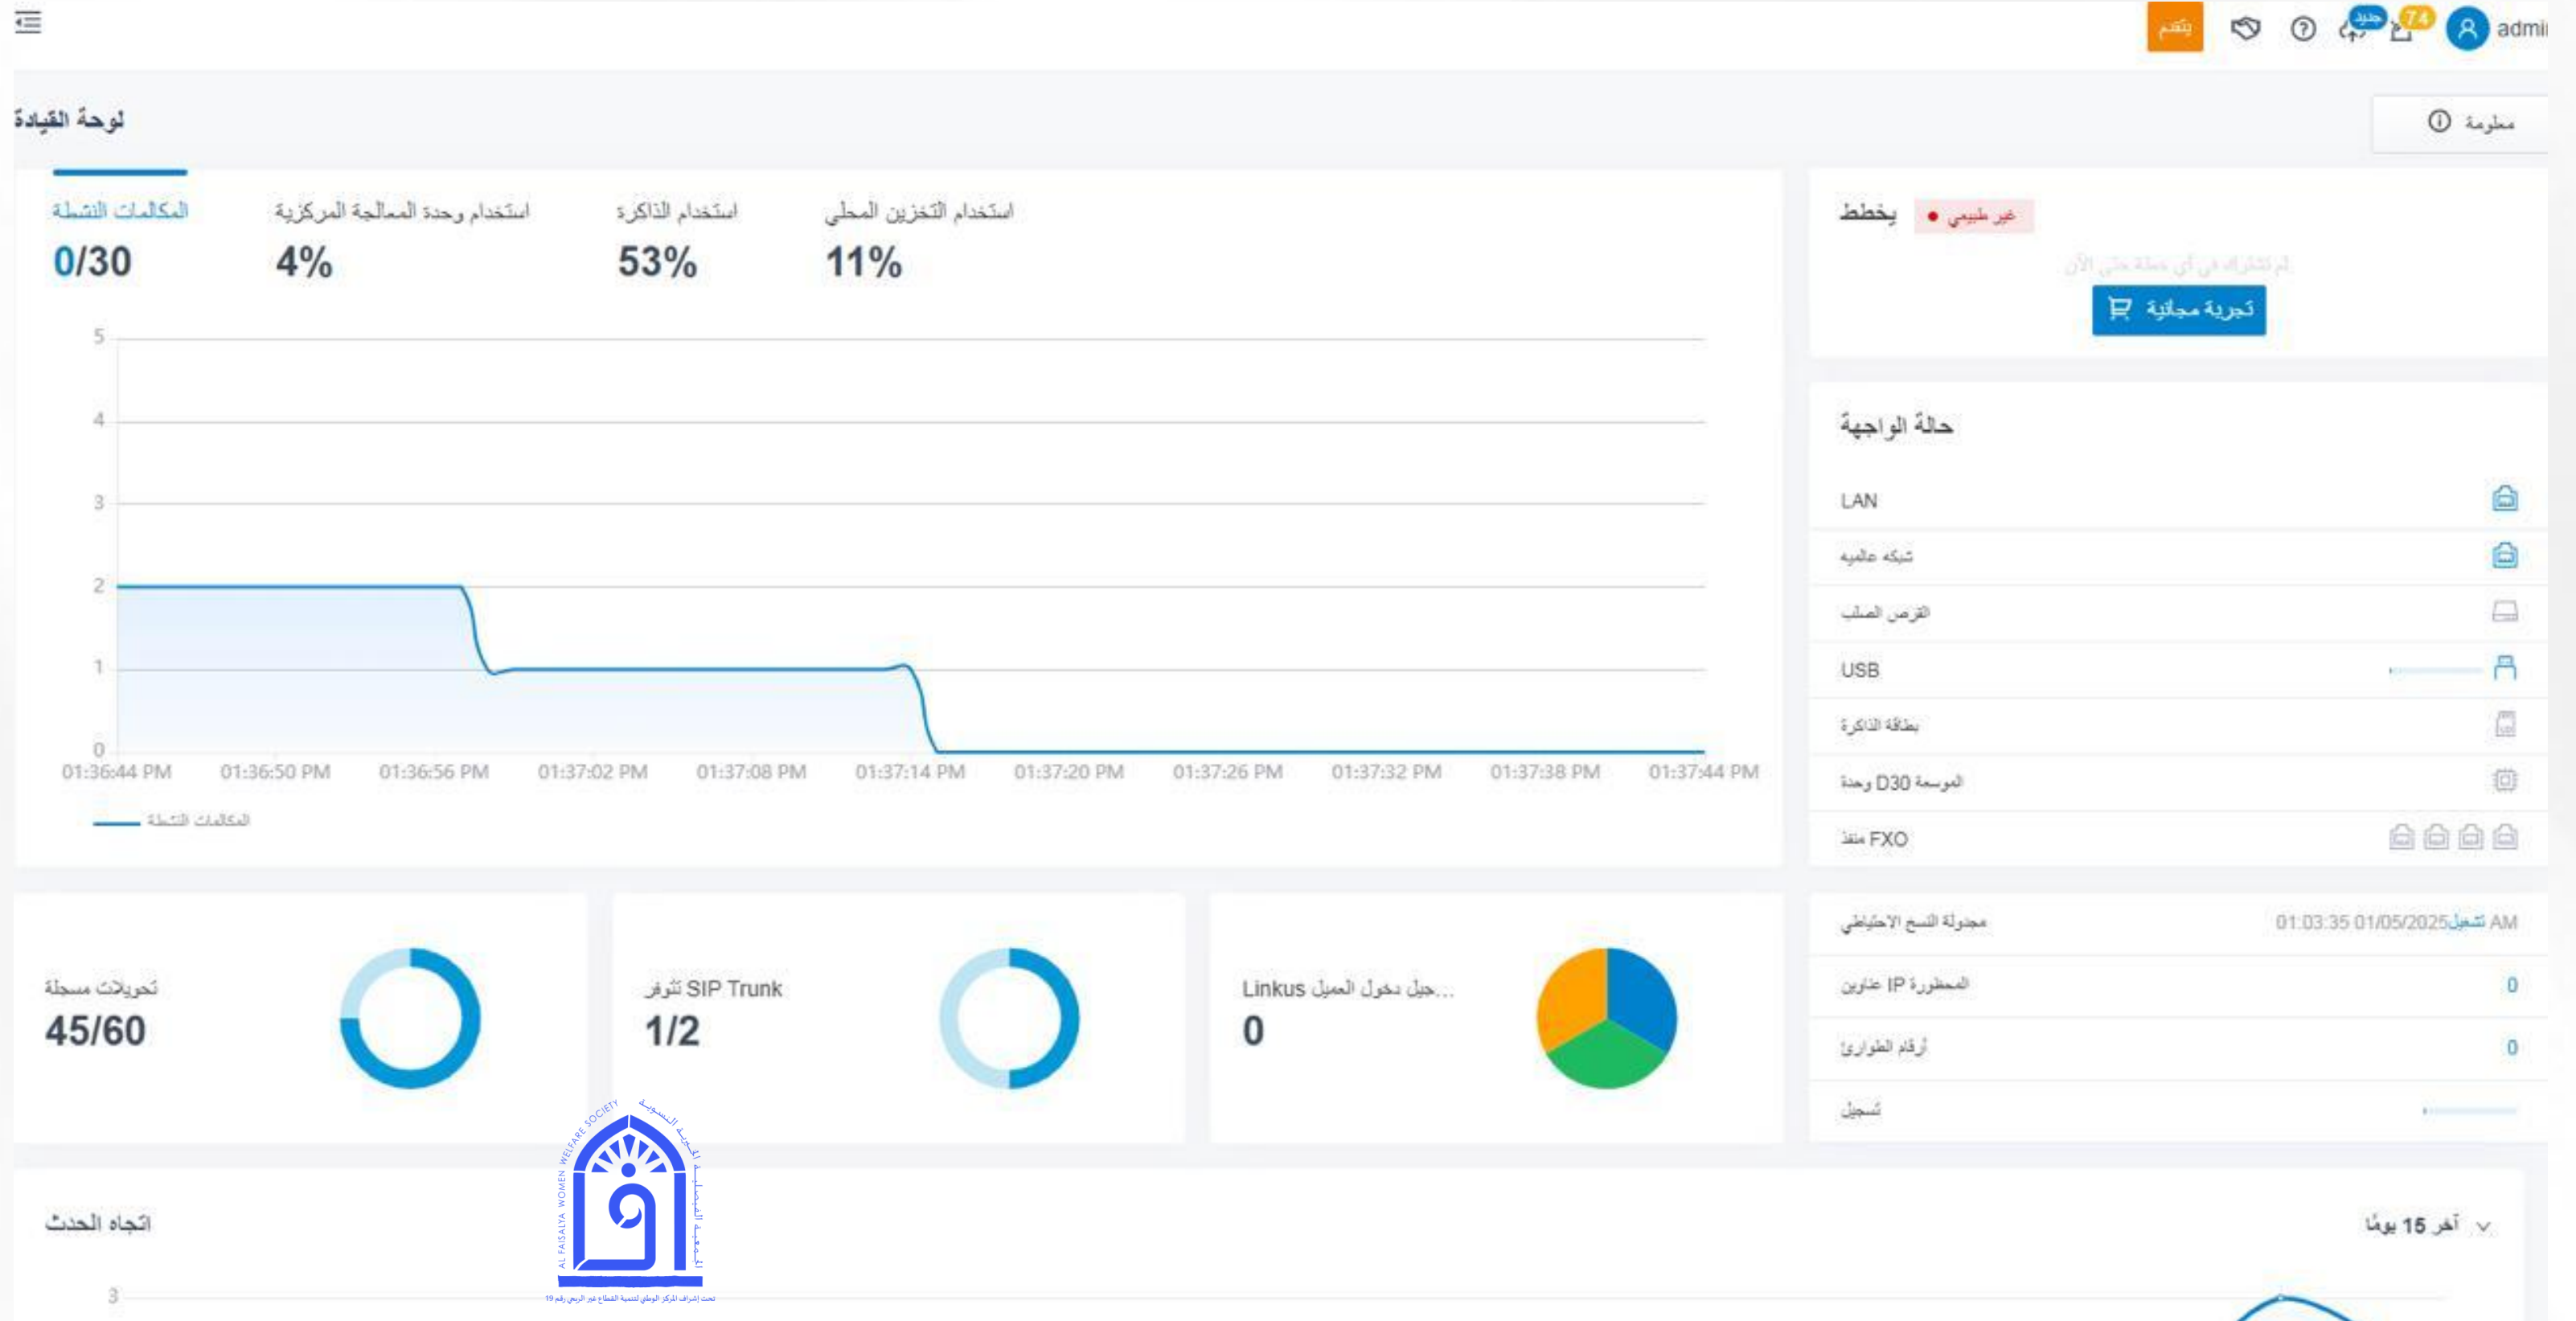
admi 74 جديد يتقدم

لوحة القيادة

معلومة

المكالمات النشطة
0/30

استخدام وحدة المعالجة المركزية
4%

استخدام الذاكرة
53%

استخدام التخزين المحلي
11%

5
4
3
2
1
0

01:36:44 PM 01:36:50 PM 01:36:56 PM 01:37:02 PM 01:37:08 PM 01:37:14 PM 01:37:20 PM 01:37:26 PM 01:37:32 PM 01:37:38 PM 01:37:44 PM

المكالمات النشطة

يخطط
غير طبيعي
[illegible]
تجربة مجانية

حالة الواجهة
LAN
شبكة عالمية
القرص الصلب
USB
بطاقة الذاكرة
الموسعة D30 وحدة
FXO منفذ

تحويلات مسجلة
45/60

SIP Trunk تتوفر
1/2

Linkus جيل دخول العميل...
0

مجدولة النسخ الاحتياطي تشغيل 01:03:35 01/05/2025 AM
المحظورة IP عناوين 0
أرقام الطوارئ 0
تسجيل

اتجاه الحدث
آخر 15 يومًا
3

AL FAISALYA WOMEN WELFARE SOCIETY
الجمعية الفيصلية الخيرية النسوية
تحت إشراف المركز الوطني لتنمية القطاع غير الربحي رقم 19